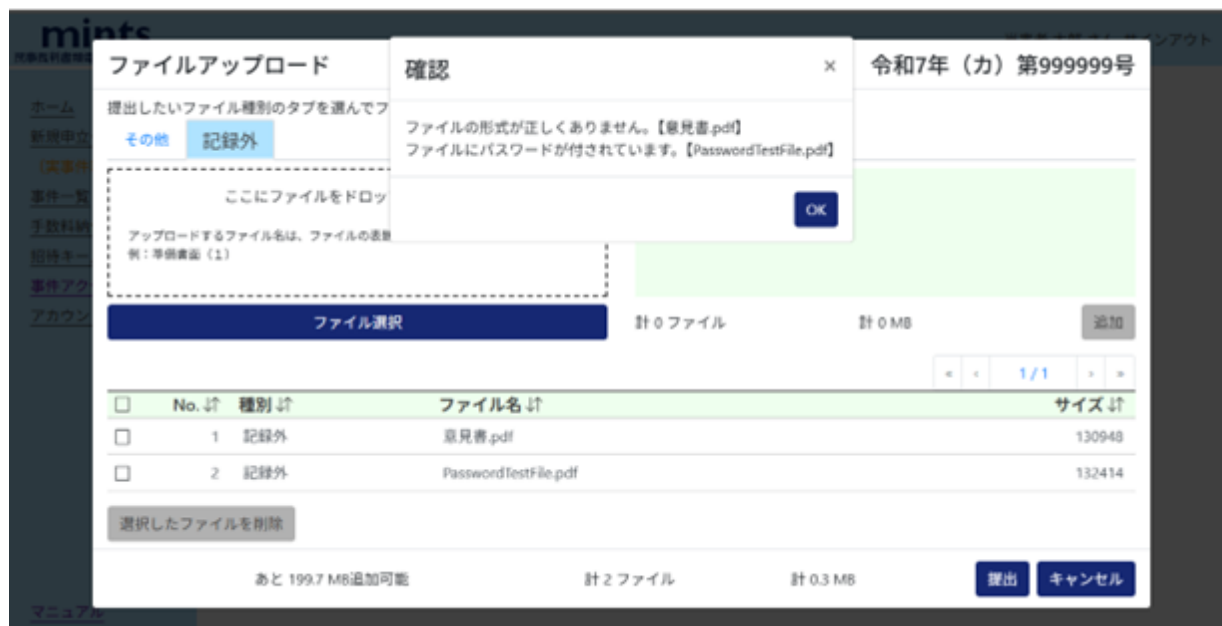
mints

ホーム
新規申立
事件一覧
手数料納
招待キー
事件アク
アカウン

マニュアル

ファイルアップロード

令和7年（カ）第999999号

提出したいファイル種別のタブを選んでフ

その他　記録外

ここにファイルをドロッ

アップロードするファイル名は、ファイルの表
例：準備書面（1）

ファイル選択

計 0 ファイル　計 0 MB　追加

« ‹ 1/1 › »

| | No. | 種別 | ファイル名 | サイズ |
|---|---|---|---|---|
| ☐ | 1 | 記録外 | 意見書.pdf | 130948 |
| ☐ | 2 | 記録外 | PasswordTestFile.pdf | 132414 |

選択したファイルを削除

あと 199.7 MB追加可能　計 2 ファイル　計 0.3 MB　提出　キャンセル

確認 ×

ファイルの形式が正しくありません。【意見書.pdf】
ファイルにパスワードが付されています。【PasswordTestFile.pdf】

OK